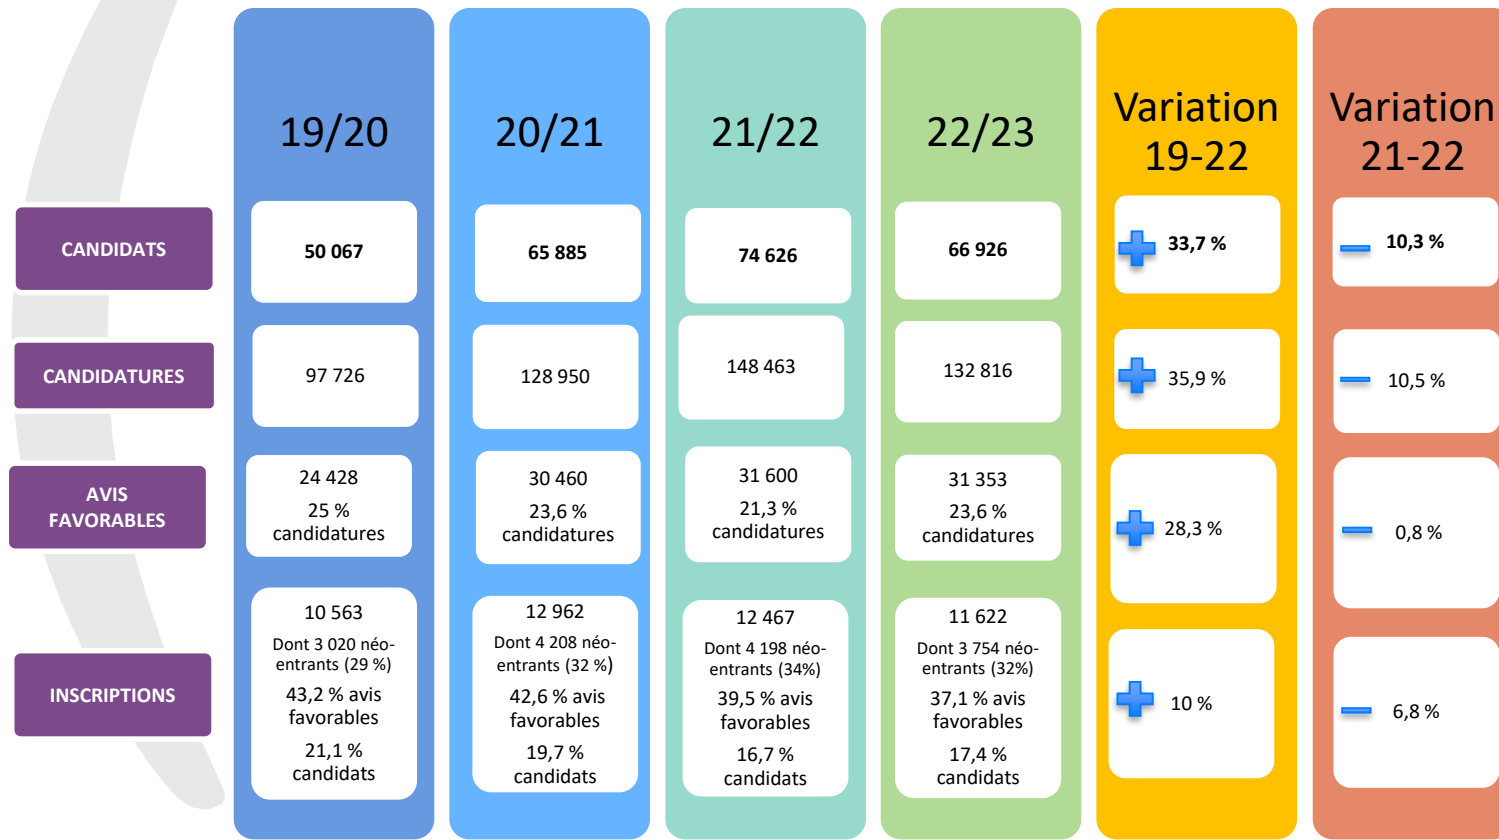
| | 19/20 | 20/21 | 21/22 | 22/23 | Variation 19-22 | Variation 21-22 |
|---|---|---|---|---|---|---|
| CANDIDATS | 50 067 | 65 885 | 74 626 | 66 926 | 33,7 % | 10,3 % |
| CANDIDATURES | 97 726 | 128 950 | 148 463 | 132 816 | 35,9 % | 10,5 % |
| AVIS FAVORABLES | 24 428 25 % candidatures | 30 460 23,6 % candidatures | 31 600 21,3 % candidatures | 31 353 23,6 % candidatures | 28,3 % | 0,8 % |
| INSCRIPTIONS | 10 563 Dont 3 020 néo-entrants (29 %) 43,2 % avis favorables 21,1 % candidats | 12 962 Dont 4 208 néo-entrants (32 %) 42,6 % avis favorables 19,7 % candidats | 12 467 Dont 4 198 néo-entrants (34%) 39,5 % avis favorables 16,7 % candidats | 11 622 Dont 3 754 néo-entrants (32%) 37,1 % avis favorables 17,4 % candidats | 10 % | 6,8 % |